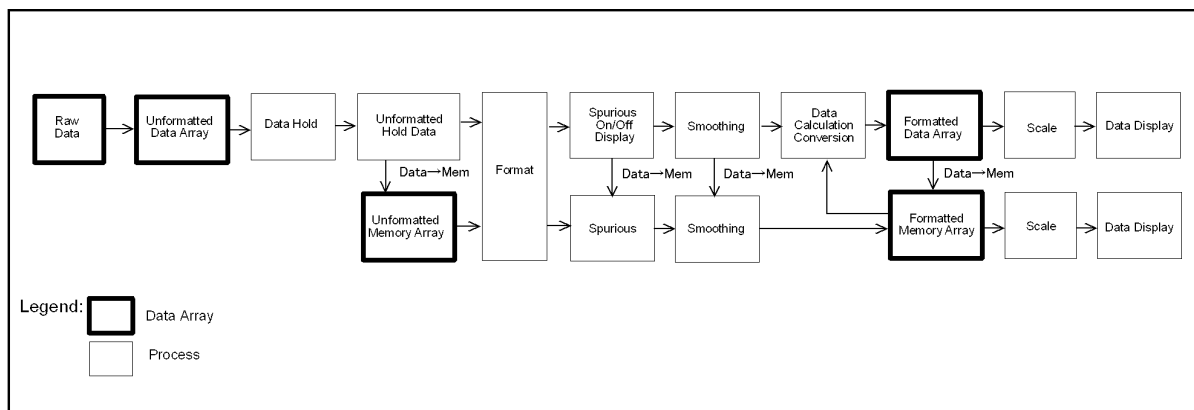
Raw Data

Unformatted Data Array

Data Hold

Unformatted Hold Data

Data→Mem

Unformatted Memory Array

Format

Spurious On/Off Display

Data→Mem

Spurious

Smoothing

Data→Mem

Smoothing

Data Calculation Conversion

Formatted Data Array

Data→Mem

Formatted Memory Array

Scale

Data Display

Scale

Data Display

Legend:

Data Array

Process